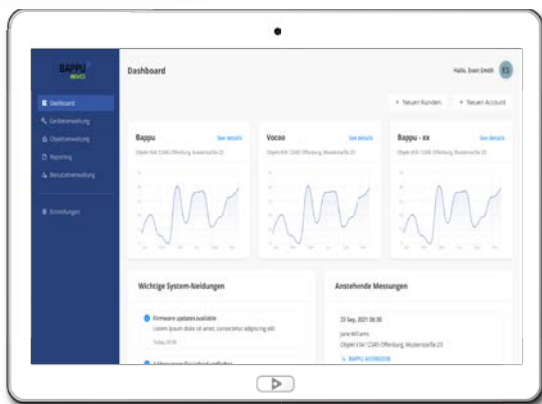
BAPPU

Dashboard

Hallo, Sven Smith ES

Dashboard
Geräteverwaltung
Objektverwaltung
Reporting
Benutzerverwaltung

Einstellungen

+ Neuen Kunden
+ Neuen Account

Bappu
See details
Objekt Kill 12345 Offenburg, Musterstraße 23

Vocoo
See details
Objekt Kill 12345 Offenburg, Musterstraße 23

Bappu - xx
See details
Objekt Kill 12345 Offenburg, Musterstraße 23

Wichtige System-Meldungen

Firmware updates available
Lorem ipsum dolor sit amet, consectetur adipiscing elit.
Today 09:56

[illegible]

Anstehende Messungen

23 Sep, 2021 08:30
Jane Williams
Objekt 134 12345 Offenburg, Musterstraße 23
BAPPU A0008208